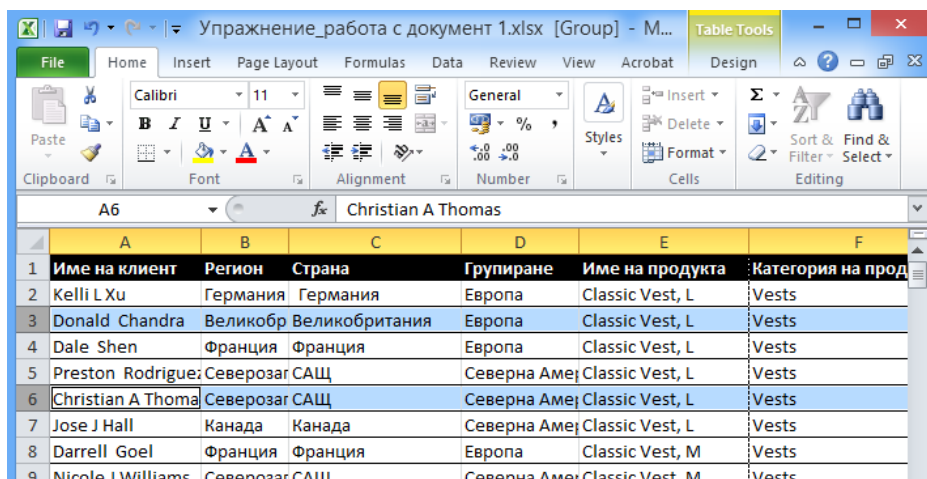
Упражнение_работа с документ 1.xlsx [Group] - M... Table Tools

File Home Insert Page Layout Formulas Data Review View Acrobat Design

Paste
Clipboard

Calibri 11
B I U A A
Font

Alignment

General
% ,
.00 .00
Number

Styles

Insert
Delete
Format
Cells

Σ
Sort & Filter
Find & Select
Editing

A6 fx Christian A Thomas

| | A | B | C | D | E | F |
|---|---|---|---|---|---|---|
| 1 | Име на клиент | Регион | Страна | Групиране | Име на продукта | Категория на прод |
| 2 | Kelli L Xu | Германия | Германия | Европа | Classic Vest, L | Vests |
| 3 | Donald Chandra | Великобр | Великобритания | Европа | Classic Vest, L | Vests |
| 4 | Dale Shen | Франция | Франция | Европа | Classic Vest, L | Vests |
| 5 | Preston Rodriguez | Северозап | САЩ | Северна Аме | Classic Vest, L | Vests |
| 6 | Christian A Thoma | Северозап | САЩ | Северна Аме | Classic Vest, L | Vests |
| 7 | Jose J Hall | Канада | Канада | Северна Аме | Classic Vest, L | Vests |
| 8 | Darrell Goel | Франция | Франция | Европа | Classic Vest, M | Vests |
| 9 | Nicole J Williams | Северозап | САЩ | Северна Аме | Classic Vest, M | Vests |